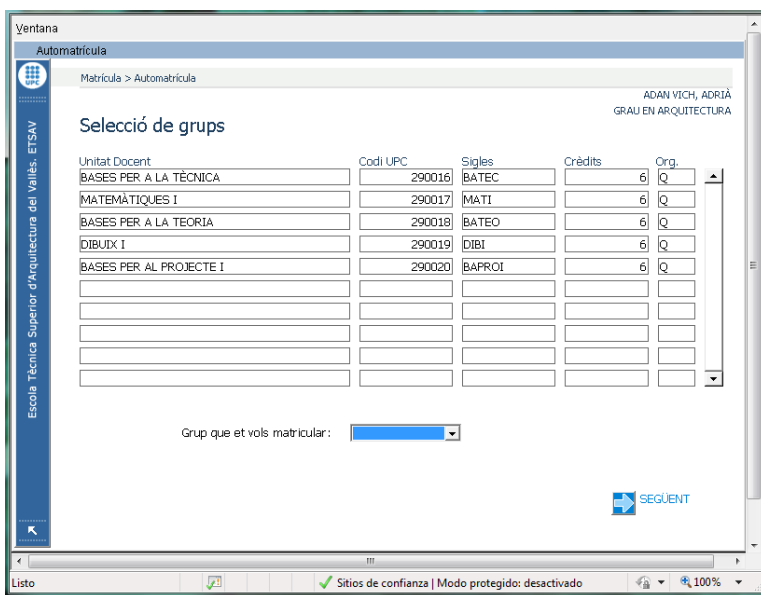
Ventana

Automatrícula

Escola Tècnica Superior d'Arquitectura del Vallès. ETSAV

Matrícula > Automatrícula

ADAN VICH, ADRIÀ
GRAU EN ARQUITECTURA

Selecció de grups

| Unitat Docent | Codi UPC | Sigles | Crèdits | Org. |
|---|---|---|---|---|
| BASES PER A LA TÈCNICA | 290016 | BATEC | 6 | Q |
| MATEMÀTIQUES I | 290017 | MATI | 6 | Q |
| BASES PER A LA TEORIA | 290018 | BATEO | 6 | Q |
| DIBUIX I | 290019 | DIBI | 6 | Q |
| BASES PER AL PROJECTE I | 290020 | BAPROI | 6 | Q |

Grup que et vols matricular:

SEGÜENT

Listo | Sitios de confianza | Modo protegido: desactivado | 100%